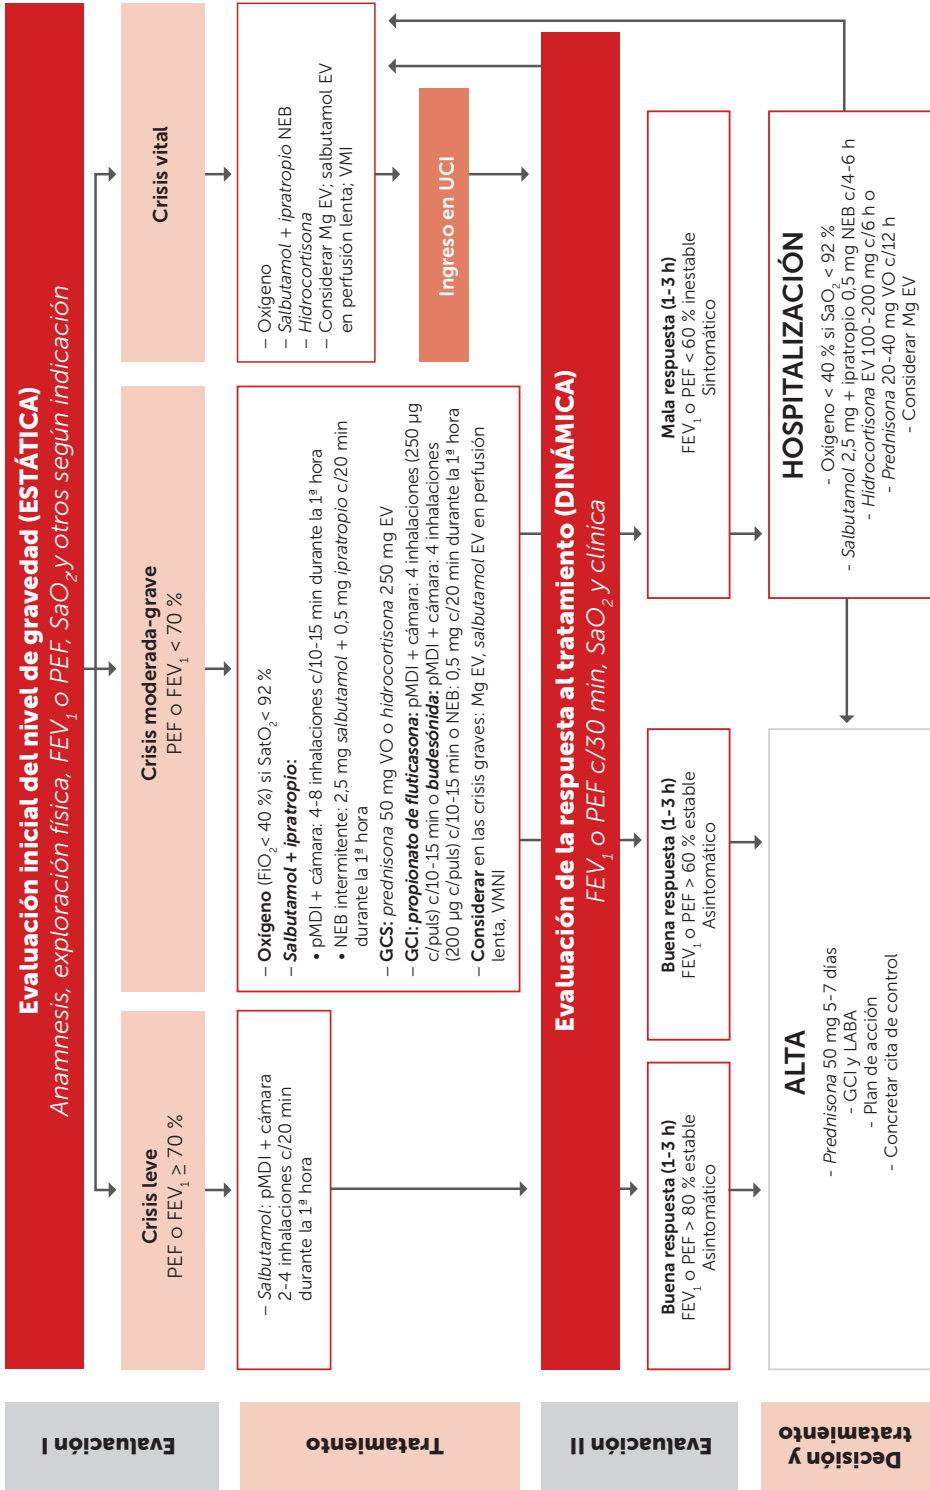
Evaluación inicial del nivel de gravedad (ESTÁTICA)
Anamnesis, exploración física, $FEV_1$ o PEF, $SaO_2$ y otros según indicación

Crisis leve
PEF o $FEV_1 \geq 70$ %

Crisis moderada-grave
PEF o $FEV_1 < 70$ %

Crisis vital

– Salbutamol: pMDI + cámara 2-4 inhalaciones c/20 min durante la 1ª hora

– Oxígeno ($FiO_2 < 40$ %) si $SatO_2 < 92$ %
– Salbutamol + ipratropio:
• pMDI + cámara: 4-8 inhalaciones c/10-15 min durante la 1ª hora
• NEB intermitente: 2,5 mg salbutamol + 0,5 mg ipratropio c/20 min durante la 1ª hora
– GCS: prednisona 50 mg VO o hidrocortisona 250 mg EV
– GCI: propionato de fluticasona: pMDI + cámara: 4 inhalaciones (250 µg c/puls) c/10-15 min o budesónida: pMDI + cámara: 4 inhalaciones (200 µg c/puls) c/10-15 min o NEB: 0,5 mg c/20 min durante la 1ª hora
– Considerar en las crisis graves: Mg EV, salbutamol EV en perfusión lenta, VMNI

– Oxígeno
– Salbutamol + ipratropio NEB
– Hidrocortisona
– Considerar Mg EV; salbutamol EV en perfusión lenta; VMI

Ingreso en UCI

Evaluación de la respuesta al tratamiento (DINÁMICA)
$FEV_1$ o PEF c/30 min, $SaO_2$ y clínica

Buena respuesta (1-3 h)
$FEV_1$ o PEF > 80 % estable
Asintomático

Buena respuesta (1-3 h)
$FEV_1$ o PEF > 60 % estable
Asintomático

Mala respuesta (1-3 h)
$FEV_1$ o PEF < 60 % inestable
Sintomático

ALTA
- Prednisona 50 mg 5-7 días
- GCI y LABA
- Plan de acción
- Concretar cita de control

HOSPITALIZACIÓN
- Oxígeno < 40 % si $SaO_2 < 92$ %
- Salbutamol 2,5 mg + ipratropio 0,5 mg NEB c/4-6 h
- Hidrocortisona EV 100-200 mg c/6 h o
- Prednisona 20-40 mg VO c/12 h
- Considerar Mg EV

Evaluación I

Tratamiento

Evaluación II

Decisión y tratamiento